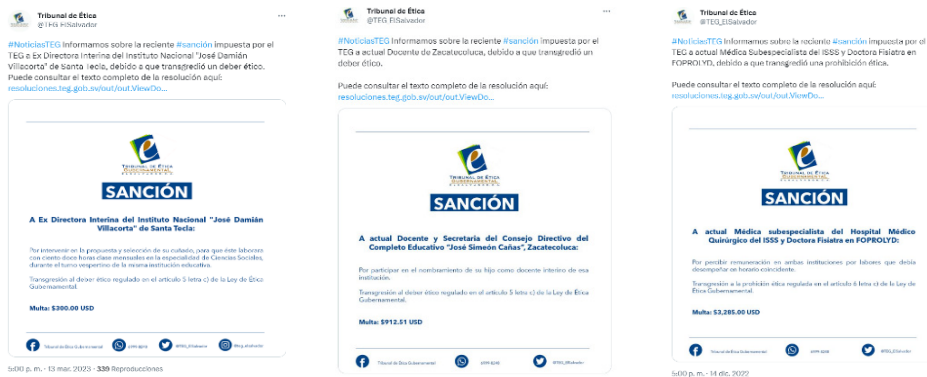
Tribunal de Ética
@TEG_ElSalvador

#NoticiasTEG Informamos sobre la reciente #sanción impuesta por el TEG a Ex Directora Interina del Instituto Nacional "José Damián Villacorta" de Santa Tecla, debido a que transgredió un deber ético. Puede consultar el texto completo de la resolución aquí: resoluciones.teg.gob.sv/out/out.ViewDo...

TRIBUNAL DE ÉTICA GUBERNAMENTAL

SANCIÓN

A Ex Directora Interina del Instituto Nacional "José Damián Villacorta" de Santa Tecla:

Por intervenir en la propuesta y selección de su cuñado, para que éste laborara con ciento doce horas clase mensuales en la especialidad de Ciencias Sociales, durante el turno vespertino de la misma institución educativa.

Transgresión al deber ético regulado en el artículo 5 letra c) de la Ley de Ética Gubernamental.

Multa: $300.00 USD

Tribunal de Ética Gubernamental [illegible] @TEG_ElSalvador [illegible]

5:00 p. m. · 13 mar. 2023 · 335 Reproducciones

Tribunal de Ética
@TEG_ElSalvador

#NoticiasTEG Informamos sobre la reciente #sanción impuesta por el TEG a actual Docente de Zacatecoluca, debido a que transgredió un deber ético.

Puede consultar el texto completo de la resolución aquí: resoluciones.teg.gob.sv/out/out.ViewDo...

TRIBUNAL DE ÉTICA GUBERNAMENTAL

SANCIÓN

A actual Docente y Secretaria del Consejo Directivo del Complejo Educativo "José Simeón Cañas", Zacatecoluca:

Por participar en el nombramiento de su hijo como docente interino de esa institución.

Transgresión al deber ético regulado en el artículo 5 letra c) de la Ley de Ética Gubernamental.

Multa: $912.51 USD

Tribunal de Ética Gubernamental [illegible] @TEG_ElSalvador

Tribunal de Ética
@TEG_ElSalvador

#NoticiasTEG Informamos sobre la reciente #sanción impuesta por el TEG a actual Médica Subespecialista del ISSS y Doctora Fisiatra en FOPROLYD, debido a que transgredió una prohibición ética.

Puede consultar el texto completo de la resolución aquí: resoluciones.teg.gob.sv/out/out.ViewDo...

TRIBUNAL DE ÉTICA GUBERNAMENTAL

SANCIÓN

A actual Médica subespecialista del Hospital Médico Quirúrgico del ISSS y Doctora Fisiatra en FOPROLYD:

Por percibir remuneración en ambas instituciones por labores que debía desempeñar en horario coincidente.

Transgresión a la prohibición ética regulada en el artículo 6 letra e) de la Ley de Ética Gubernamental.

Multa: $3,285.00 USD

Tribunal de Ética Gubernamental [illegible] @TEG_ElSalvador

5:00 p. m. · 14 dic. 2022